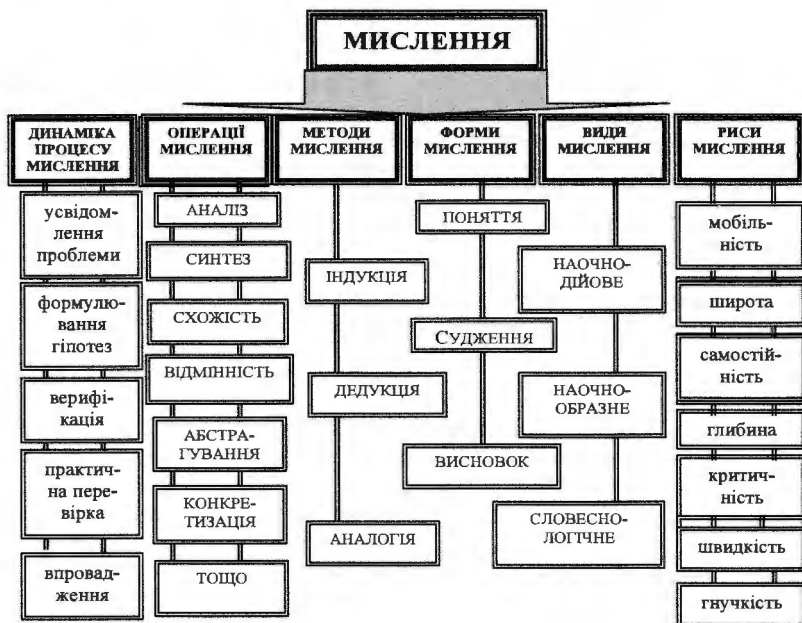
МИСЛЕННЯ

ДИНАМІКА ПРОЦЕСУ МИСЛЕННЯ

усвідомлення проблеми

формулювання гіпотез

верифікація

практична перевірка

впровадження

ОПЕРАЦІЇ МИСЛЕННЯ

АНАЛІЗ

СИНТЕЗ

СХОЖІСТЬ

ВІДМІННІСТЬ

АБСТРАГУВАННЯ

КОНКРЕТИЗАЦІЯ

ТОЩО

МЕТОДИ МИСЛЕННЯ

ІНДУКЦІЯ

ДЕДУКЦІЯ

АНАЛОГІЯ

ФОРМИ МИСЛЕННЯ

ПОНЯТТЯ

СУДЖЕННЯ

ВИСНОВОК

ВИДИ МИСЛЕННЯ

НАОЧНО-ДІЙОВЕ

НАОЧНО-ОБРАЗНЕ

СЛОВЕСНО-ЛОГІЧНЕ

РИСИ МИСЛЕННЯ

мобільність

широта

самостійність

глибина

критичність

швидкість

гнучкість